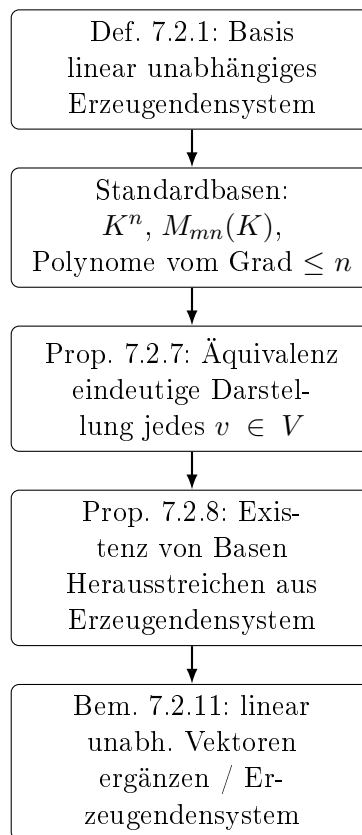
Def. 7.2.1: Basis linear unabhängiges Erzeugendensystem

Standardbasen: $K^n$, $M_{mn}(K)$, Polynome vom Grad $\leq n$

Prop. 7.2.7: Äquivalenz eindeutige Darstellung jedes $v \in V$

Prop. 7.2.8: Existenz von Basen Herausstreichen aus Erzeugendensystem

Bem. 7.2.11: linear unabh. Vektoren ergänzen / Erzeugendensystem